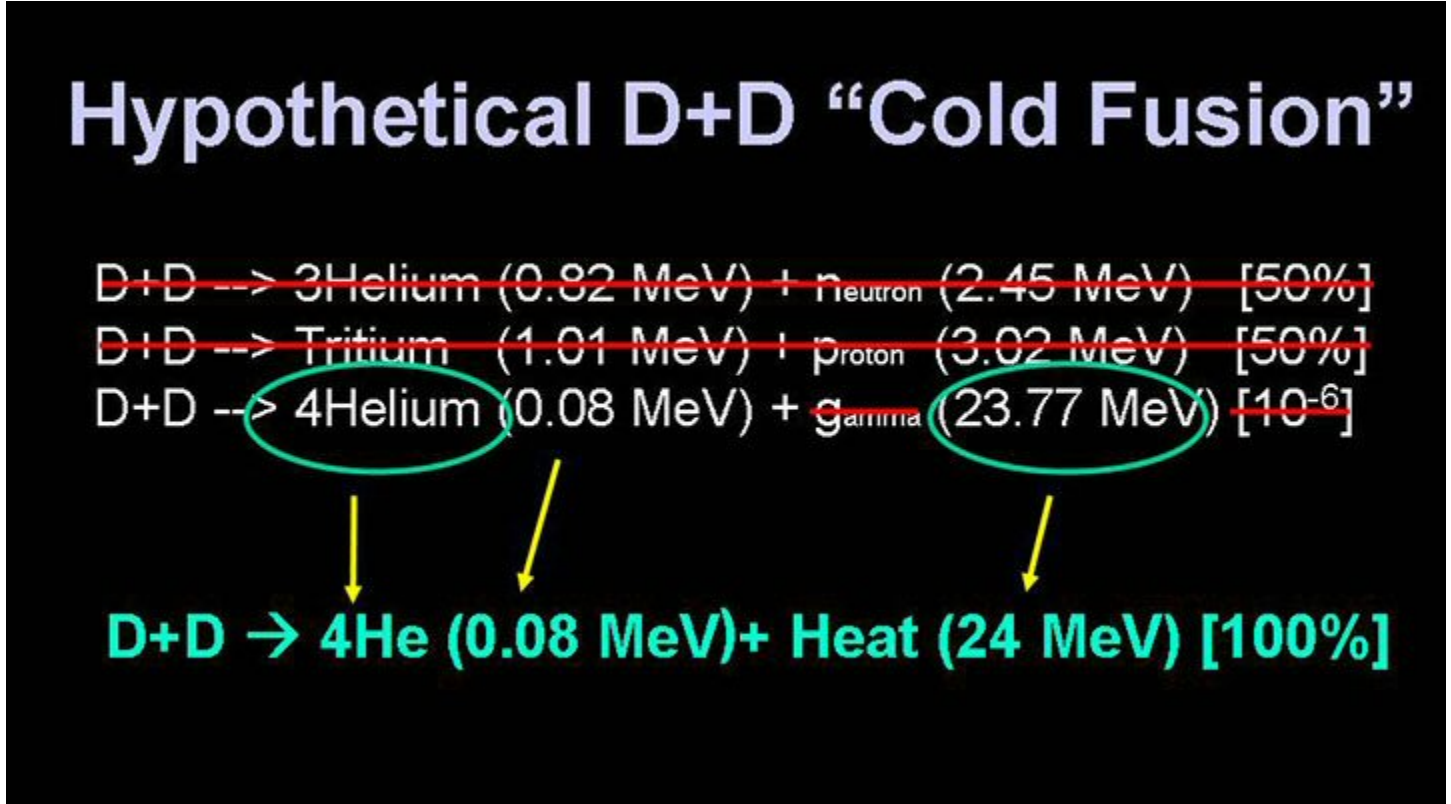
Hypothetical D+D “Cold Fusion”

D+D --> 3Helium (0.82 MeV) + n$_{eutron}$ (2.45 MeV) [50%]
D+D --> Tritium (1.01 MeV) + p$_{roton}$ (3.02 MeV) [50%]
D+D --> 4Helium (0.08 MeV) + g$_{amma}$ (23.77 MeV) [$10^{-6}$]

D+D → 4He (0.08 MeV)+ Heat (24 MeV) [100%]